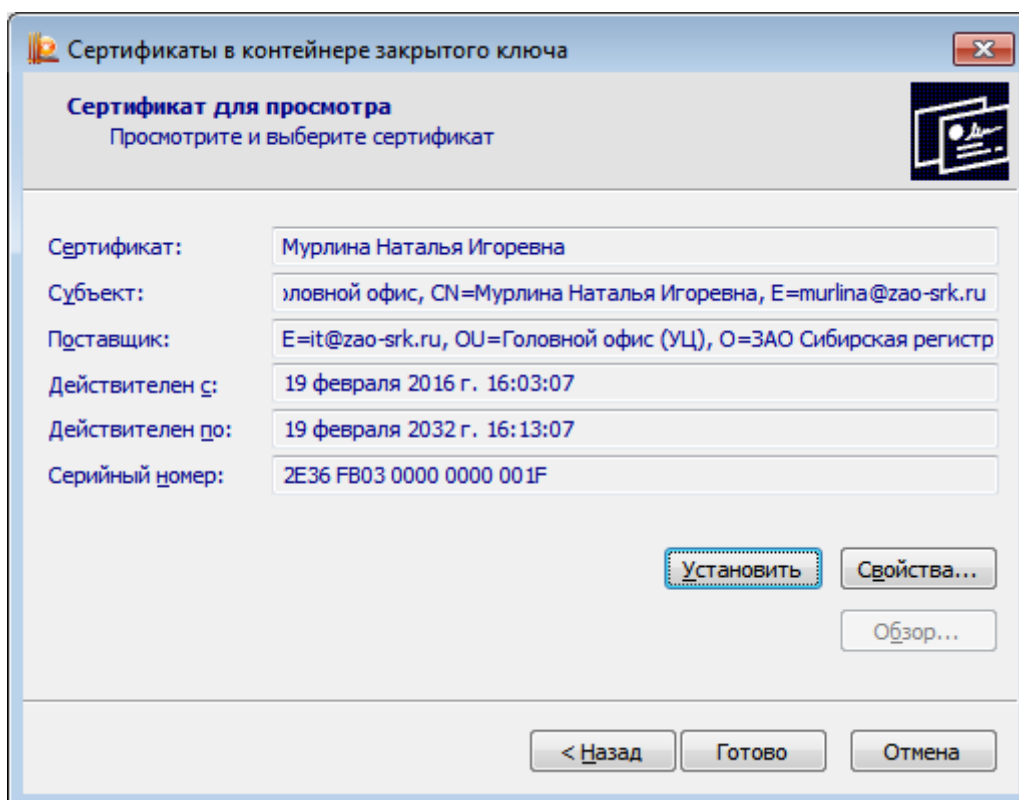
Сертификаты в контейнере закрытого ключа

Сертификат для просмотра
Просмотрите и выберите сертификат

Сертификат: Мурлина Наталья Игоревна

Субъект: ловной офис, CN=Мурлина Наталья Игоревна, E=murlina@zao-srk.ru

Поставщик: E=it@zao-srk.ru, OU=Головной офис (УЦ), O=ЗАО Сибирская регистр

Действителен с: 19 февраля 2016 г. 16:03:07

Действителен по: 19 февраля 2032 г. 16:13:07

Серийный номер: 2E36 FB03 0000 0000 001F

Установить

Свойства...

Обзор...

< Назад

Готово

Отмена